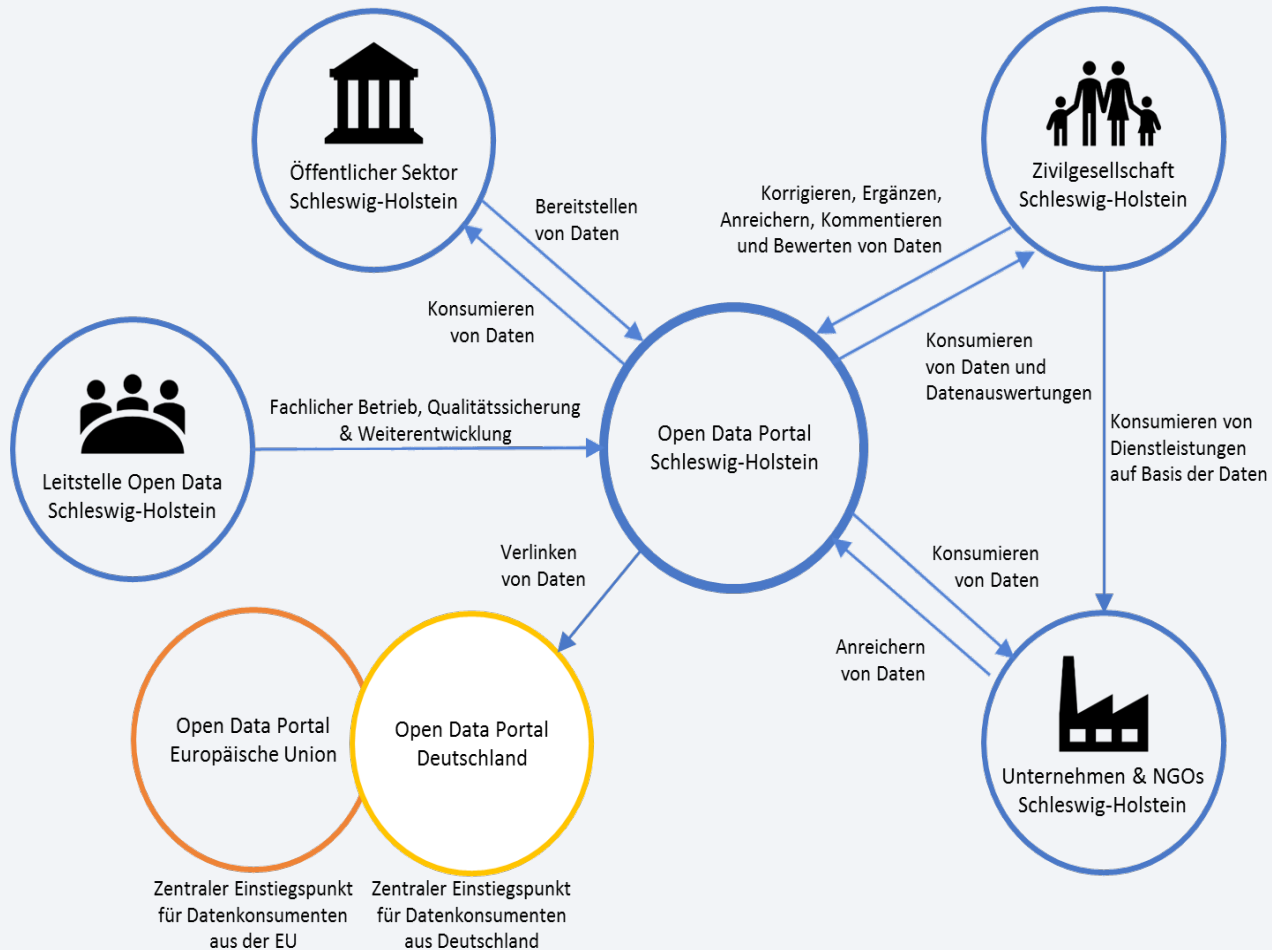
Öffentlicher Sektor Schleswig-Holstein

Bereitstellen von Daten

Konsumieren von Daten

Zivilgesellschaft Schleswig-Holstein

Korrigieren, Ergänzen, Anreichern, Kommentieren und Bewerten von Daten

Konsumieren von Daten und Datenauswertungen

Leitstelle Open Data Schleswig-Holstein

Fachlicher Betrieb, Qualitätssicherung & Weiterentwicklung

Open Data Portal Schleswig-Holstein

Konsumieren von Dienstleistungen auf Basis der Daten

Verlinken von Daten

Konsumieren von Daten

Anreichern von Daten

Open Data Portal Europäische Union

Open Data Portal Deutschland

Unternehmen & NGOs Schleswig-Holstein

Zentraler Einstiegspunkt für Datenkonsumenten aus der EU

Zentraler Einstiegspunkt für Datenkonsumenten aus Deutschland